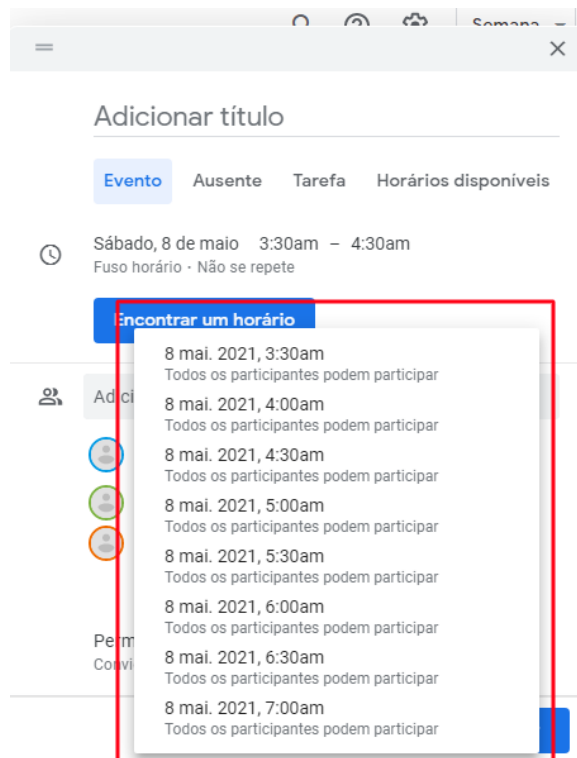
Semana

Adicionar título

Evento Ausente Tarefa Horários disponíveis

Sábado, 8 de maio 3:30am – 4:30am
Fuso horário · Não se repete

Encontrar um horário

Adici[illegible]

8 mai. 2021, 3:30am
Todos os participantes podem participar

8 mai. 2021, 4:00am
Todos os participantes podem participar

8 mai. 2021, 4:30am
Todos os participantes podem participar

8 mai. 2021, 5:00am
Todos os participantes podem participar

8 mai. 2021, 5:30am
Todos os participantes podem participar

8 mai. 2021, 6:00am
Todos os participantes podem participar

8 mai. 2021, 6:30am
Todos os participantes podem participar

8 mai. 2021, 7:00am
Todos os participantes podem participar

Perm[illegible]
Convi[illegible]